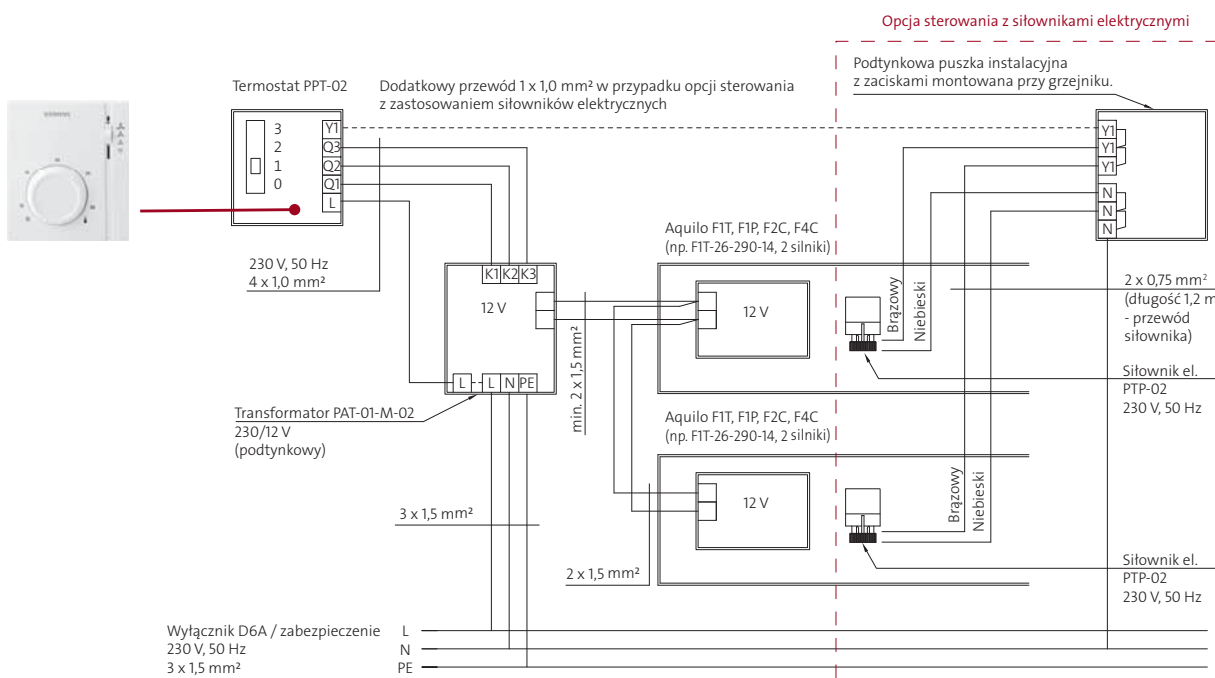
Opcja sterowania z siłownikami elektrycznymi

Podtynkowa puszka instalacyjna z zaciskami montowana przy grzejniku.

Termostat PPT-02

Dodatkowy przewód 1 x 1,0 mm² w przypadku opcji sterowania z zastosowaniem siłowników elektrycznych

3
2
1
0

Y1
Q3
Q2
Q1
L

Y1
Y1
Y1
N
N
N

Aquilo F1T, F1P, F2C, F4C
(np. F1T-26-290-14, 2 silniki)

230 V, 50 Hz
4 x 1,0 mm²

K1 K2 K3

12 V

12 V

min. 2 x 1,5 mm²

Brązowy

Niebieski

2 x 0,75 mm²
(długość 1,2 m
- przewód
siłownika)

Siłownik el.
PTP-02
230 V, 50 Hz

L L N PE

Transformator PAT-01-M-02
230/12 V
(podtynkowy)

Aquilo F1T, F1P, F2C, F4C
(np. F1T-26-290-14, 2 silniki)

12 V

Brązowy

Niebieski

3 x 1,5 mm²

2 x 1,5 mm²

Siłownik el.
PTP-02
230 V, 50 Hz

Wyłącznik D6A / zabezpieczenie
230 V, 50 Hz
3 x 1,5 mm²

L
N
PE